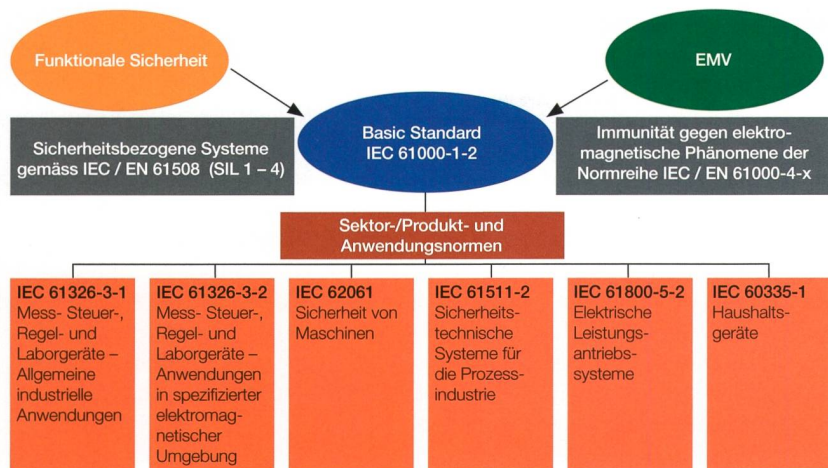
Funktionale Sicherheit

EMV

Basic Standard
IEC 61000-1-2

Sicherheitsbezogene Systeme gemäss IEC / EN 61508 (SIL 1 – 4)

Immunität gegen elektromagnetische Phänomene der Normreihe IEC / EN 61000-4-x

Sektor-/Produkt- und Anwendungsnormen

IEC 61326-3-1
Mess- Steuer-, Regel- und Laborgeräte – Allgemeine industrielle Anwendungen

IEC 61326-3-2
Mess- Steuer-, Regel- und Laborgeräte – Anwendungen in spezifizierter elektromagnetischer Umgebung

IEC 62061
Sicherheit von Maschinen

IEC 61511-2
Sicherheitstechnische Systeme für die Prozessindustrie

IEC 61800-5-2
Elektrische Leistungsantriebssysteme

IEC 60335-1
Haushaltsgeräte